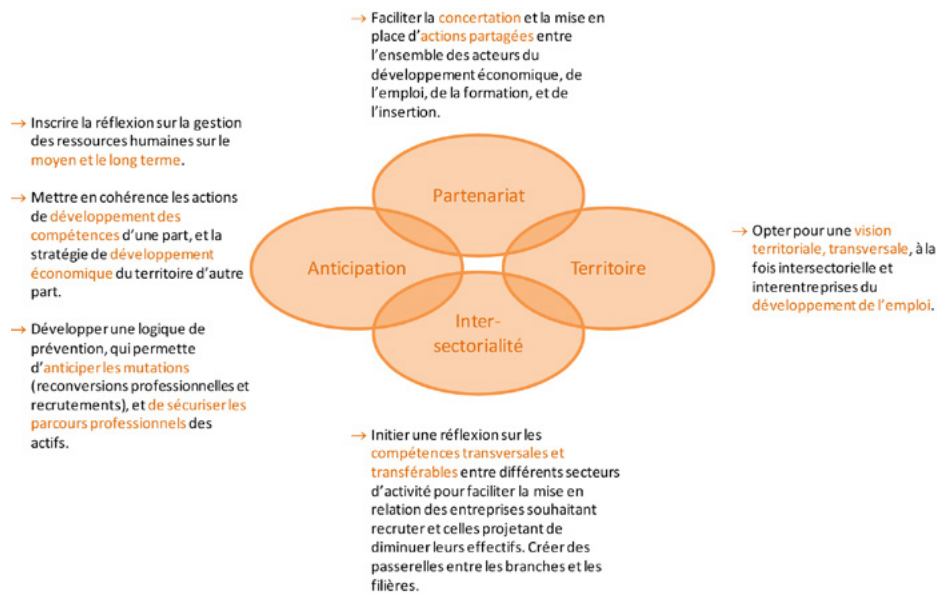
→ Faciliter la concertation et la mise en place d'actions partagées entre l'ensemble des acteurs du développement économique, de l'emploi, de la formation, et de l'insertion.

→ Inscrire la réflexion sur la gestion des ressources humaines sur le moyen et le long terme.

→ Mettre en cohérence les actions de développement des compétences d'une part, et la stratégie de développement économique du territoire d'autre part.

→ Développer une logique de prévention, qui permette d'anticiper les mutations (reconversions professionnelles et recrutements), et de sécuriser les parcours professionnels des actifs.

Partenariat

Anticipation

Territoire

Inter-sectorialité

→ Opter pour une vision territoriale, transversale, à la fois intersectorielle et interentreprises du développement de l'emploi.

→ Initier une réflexion sur les compétences transversales et transférables entre différents secteurs d'activité pour faciliter la mise en relation des entreprises souhaitant recruter et celles projetant de diminuer leurs effectifs. Créer des passerelles entre les branches et les filières.